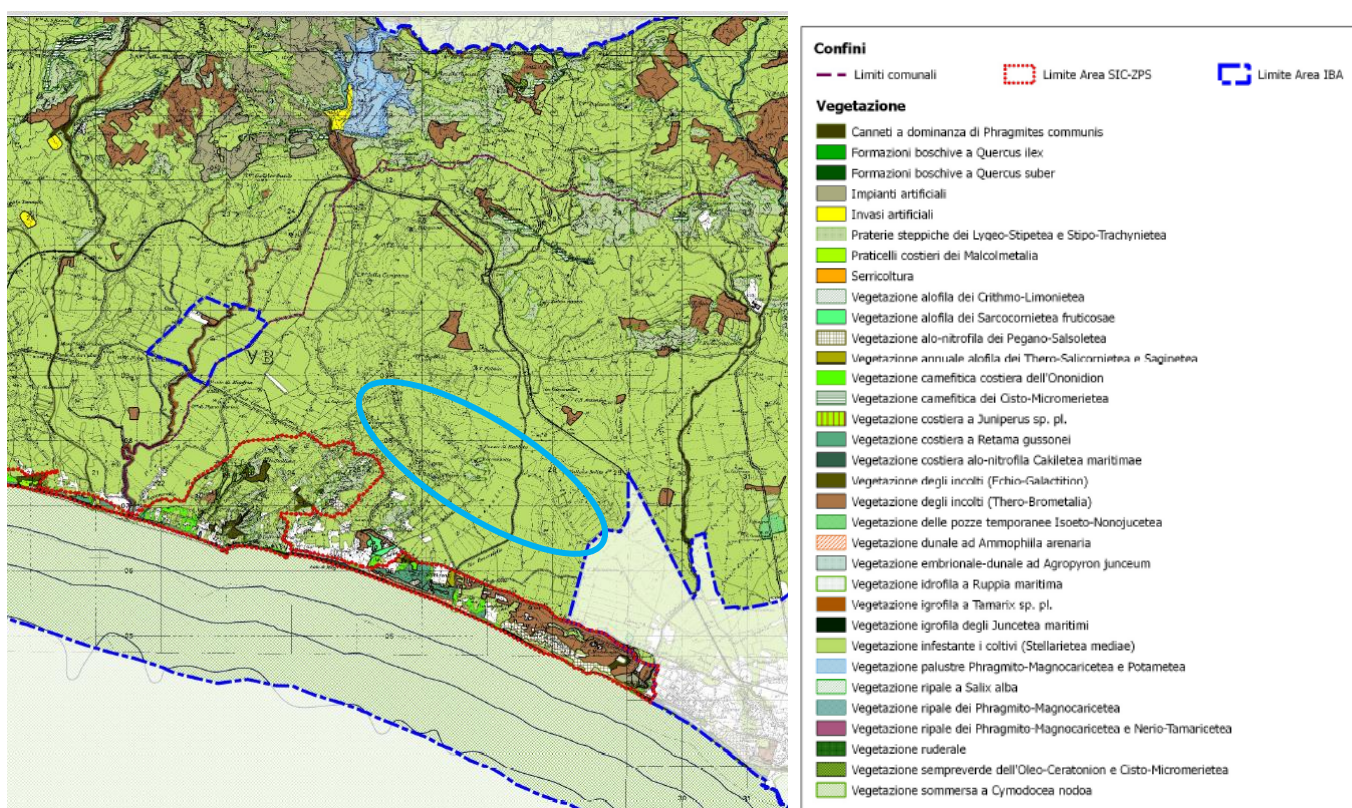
VB

Confini
Limiti comunali
Limite Area SIC-ZPS
Limite Area IBA

Vegetazione
Canneti a dominanza di Phragmites communis
Formazioni boschive a Quercus ilex
Formazioni boschive a Quercus suber
Impianti artificiali
Invasi artificiali
Praterie steppiche dei Lygeo-Stipetea e Stipo-Trachynietea
Praticelli costieri dei Malcolmetalia
Serricoltura
Vegetazione alofila dei Crithmo-Limonietea
Vegetazione alofila dei Sarcocornietea fruticosae
Vegetazione alo-nitrofila dei Pegano-Salsoletea
Vegetazione annuale alofila dei Thero-Salicornietea e Saginetea
Vegetazione camefitica costiera dell'Ononidion
Vegetazione camefitica dei Cisto-Micromerietea
Vegetazione costiera a Juniperus sp. pl.
Vegetazione costiera a Retama gussonei
Vegetazione costiera alo-nitrofila Cakiletea maritimae
Vegetazione degli incolti (Echio-Galactition)
Vegetazione degli incolti (Thero-Brometalia)
Vegetazione delle pozze temporanee Isoeto-Nonojucetea
Vegetazione dunale ad Ammophilla arenaria
Vegetazione embrionale-dunale ad Agropyron junceum
Vegetazione idrofila a Ruppia maritima
Vegetazione igrofila a Tamarix sp. pl.
Vegetazione igrofila degli Juncetea maritimi
Vegetazione infestante i coltivi (Stellarietea mediae)
Vegetazione palustre Phragmito-Magnocaricetea e Potametea
Vegetazione ripale a Salix alba
Vegetazione ripale dei Phragmito-Magnocaricetea
Vegetazione ripale dei Phragmito-Magnocaricetea e Nerio-Tamaricetea
Vegetazione ruderale
Vegetazione sempreverde dell'Oleo-Ceratonion e Cisto-Micromerietea
Vegetazione sommersa a Cymodocea nodoa